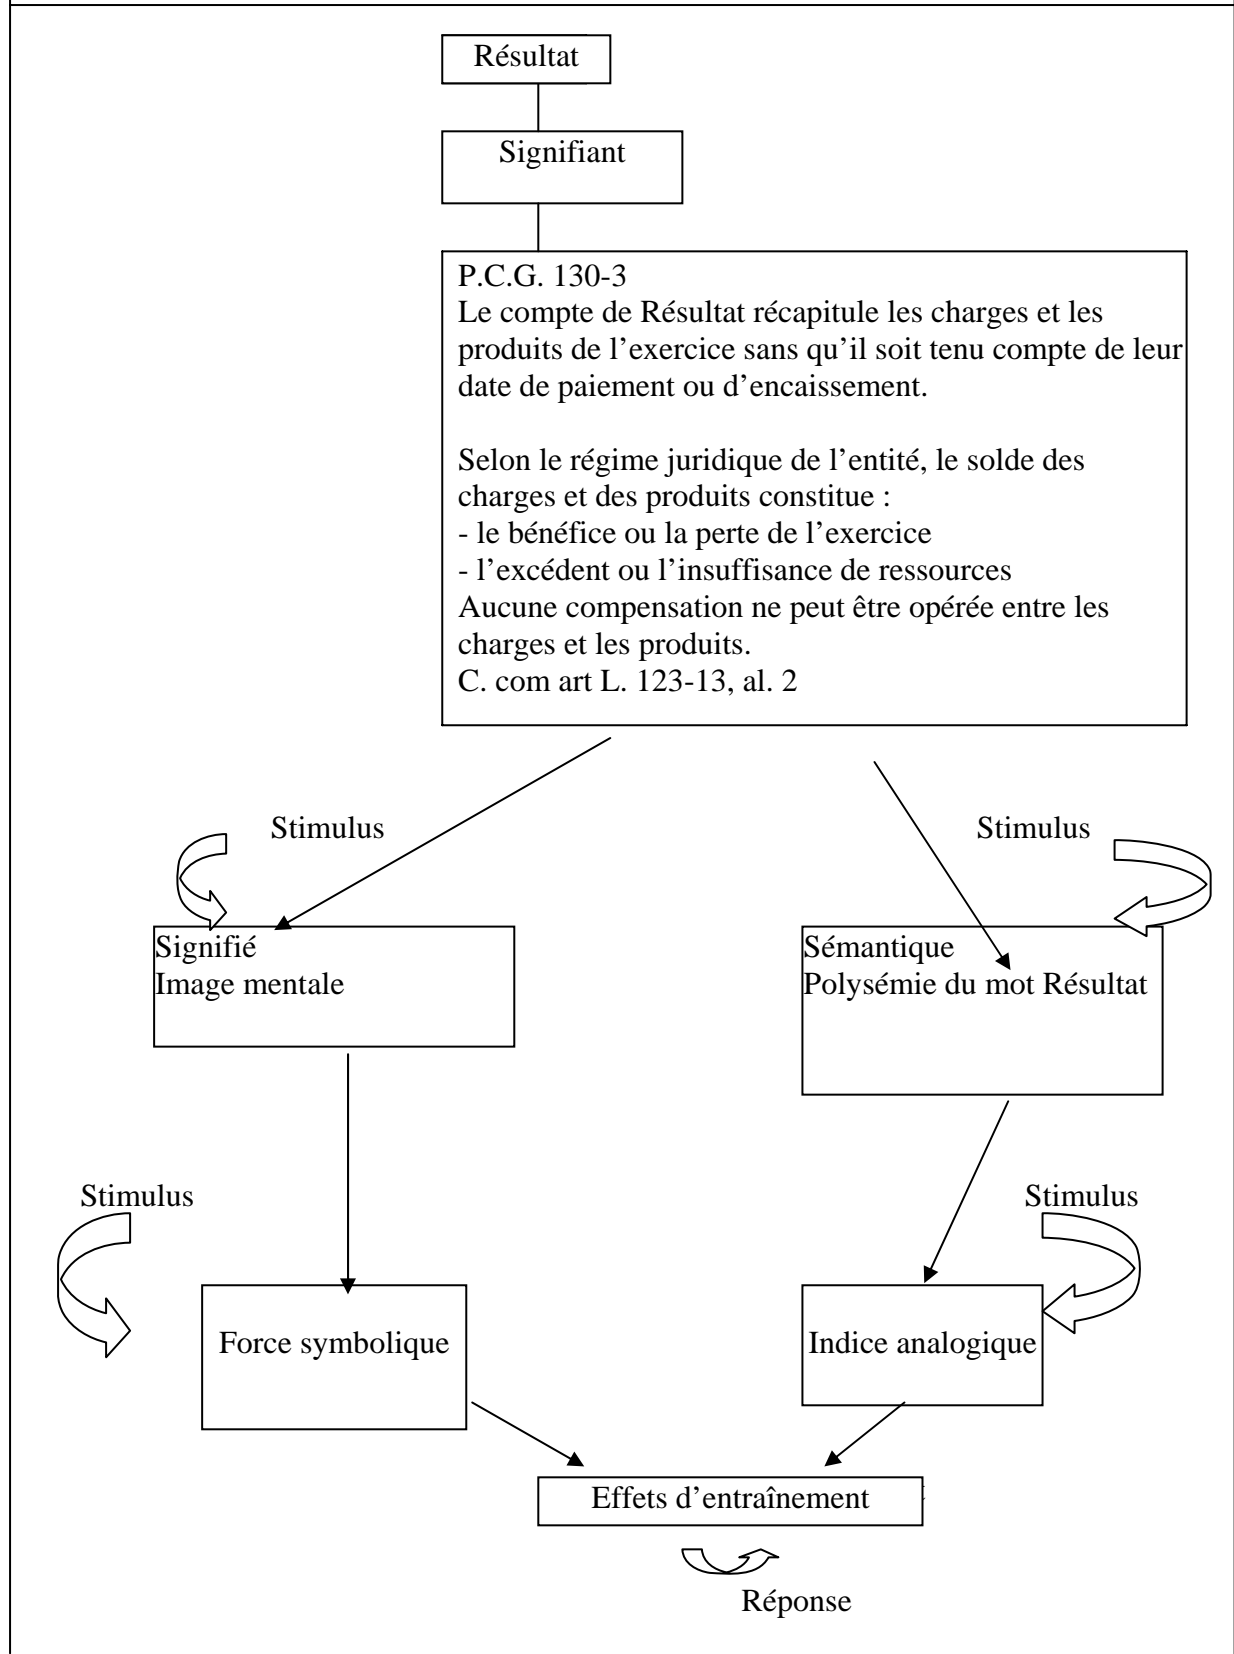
Résultat

Signifiant

P.C.G. 130-3
Le compte de Résultat récapitule les charges et les produits de l'exercice sans qu'il soit tenu compte de leur date de paiement ou d'encaissement.

Selon le régime juridique de l'entité, le solde des charges et des produits constitue :
- le bénéfice ou la perte de l'exercice
- l'excédent ou l'insuffisance de ressources
Aucune compensation ne peut être opérée entre les charges et les produits.
C. com art L. 123-13, al. 2

Stimulus

Stimulus

Signifié
Image mentale

Sémantique
Polysémie du mot Résultat

Stimulus

Stimulus

Force symbolique

Indice analogique

Effets d'entraînement

Réponse